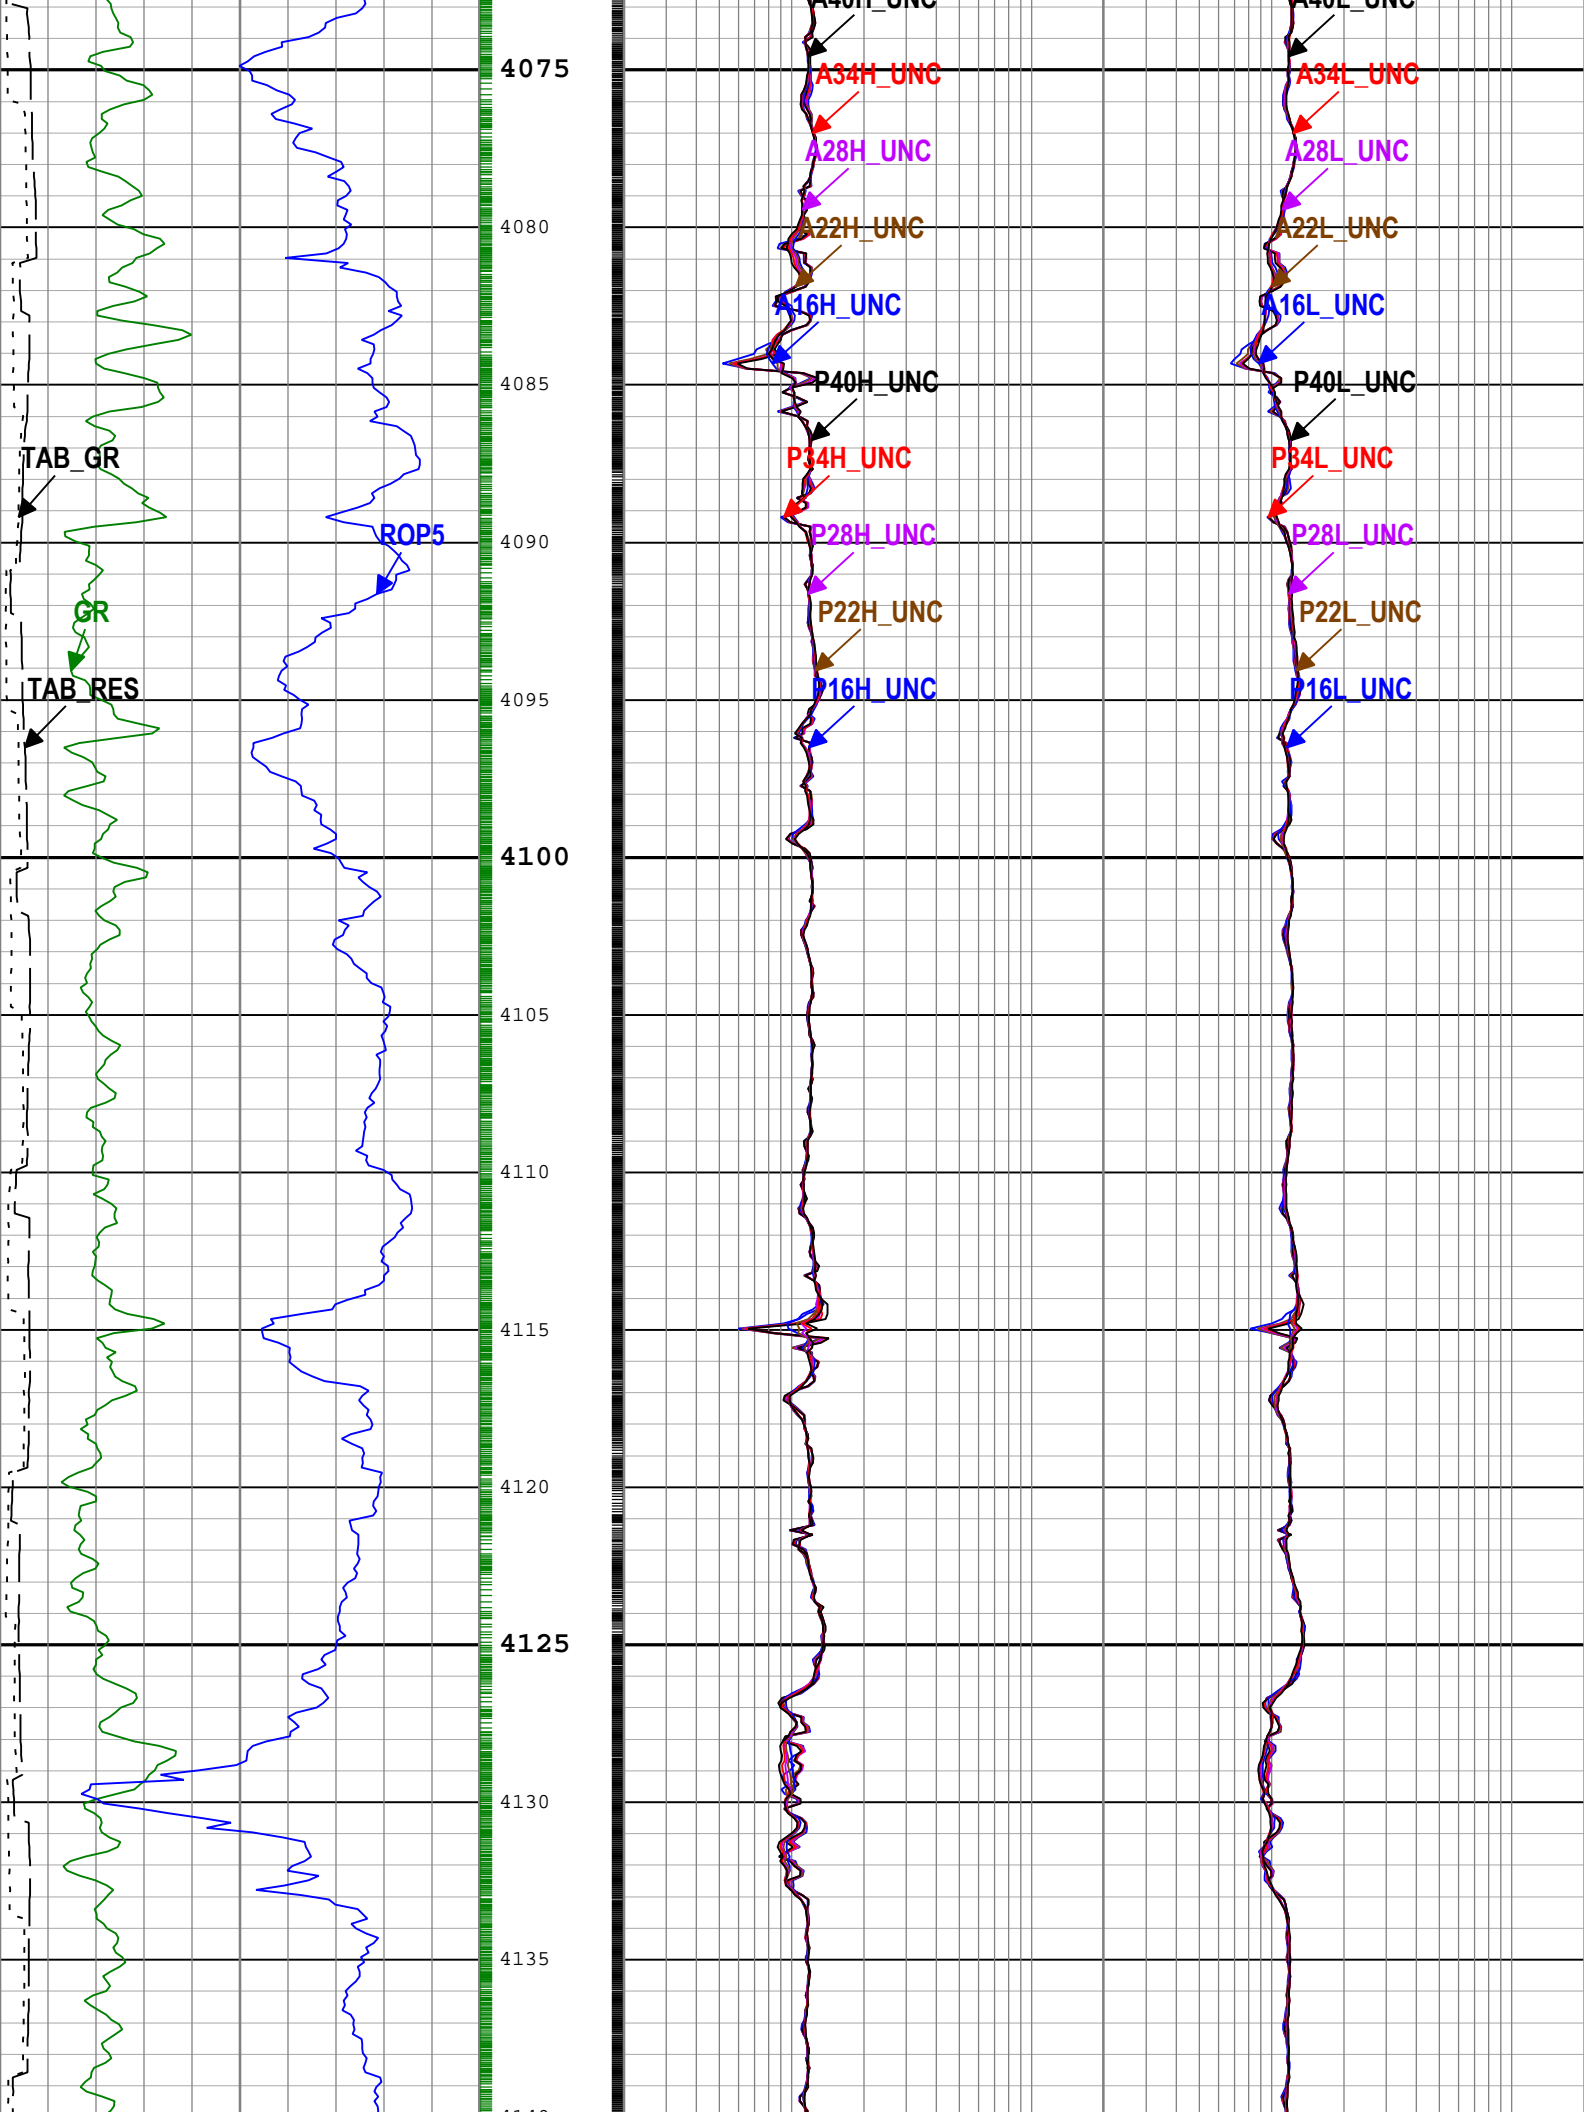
A40H_UNC
A40L_UNC
4075
A34H_UNC
A34L_UNC
A28H_UNC
A28L_UNC
4080
A22H_UNC
A22L_UNC
A16H_UNC
A16L_UNC
4085
P40H_UNC
P40L_UNC
TAB_GR
P34H_UNC
P34L_UNC
ROP5
4090
P28H_UNC
P28L_UNC
GR
P22H_UNC
P22L_UNC
TAB_RES
P16H_UNC
P16L_UNC
4095
4100
4105
4110
4115
4120
4125
4130
4135
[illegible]